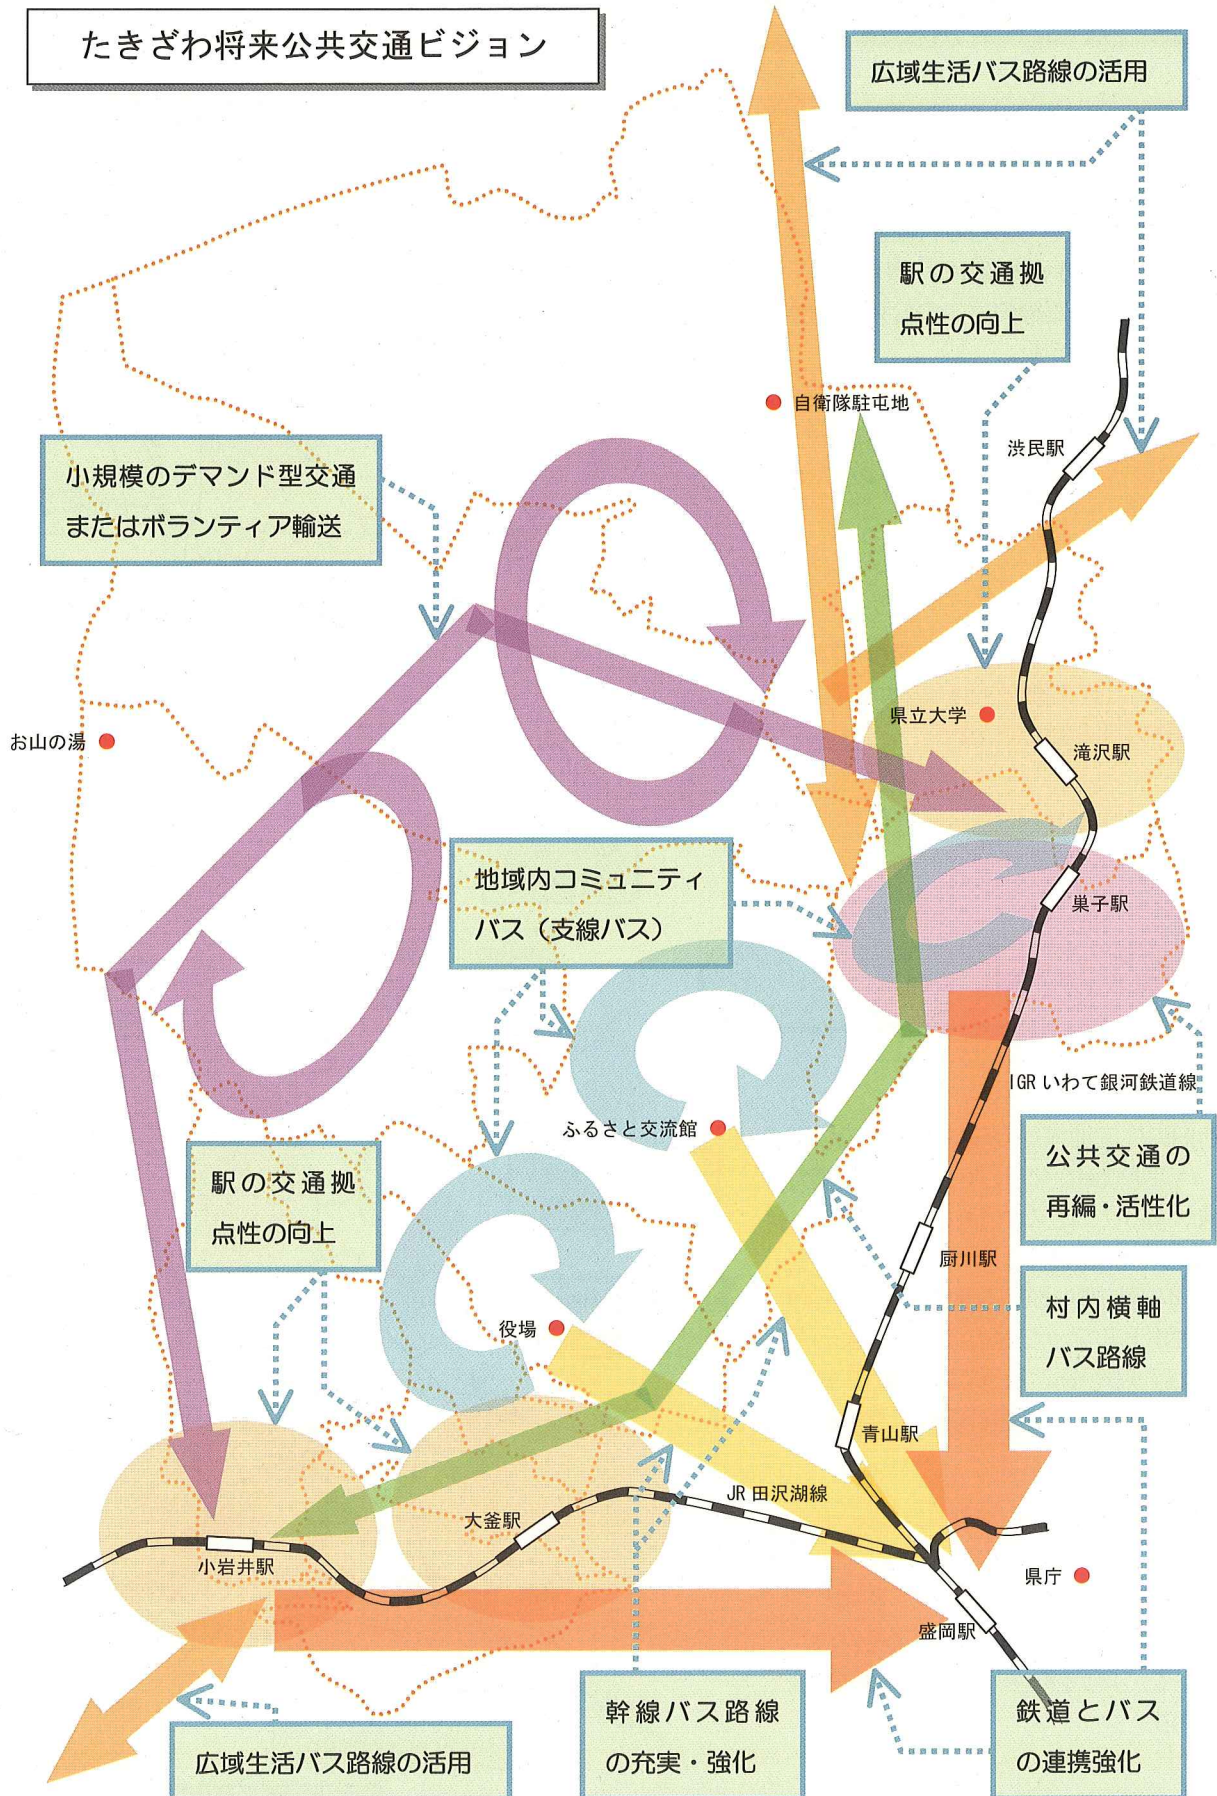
たきざわ将来公共交通ビジョン

広域生活バス路線の活用

駅の交通拠点性の向上

自衛隊駐屯地

渋民駅

小規模のデマンド型交通またはボランティア輸送

お山の湯

県立大学

滝沢駅

巣子駅

地域内コミュニティバス（支線バス）

IGR いわて銀河鉄道線

ふるさと交流館

公共交通の再編・活性化

駅の交通拠点性の向上

厨川駅

村内横軸バス路線

役場

青山駅

JR 田沢湖線

大釜駅

小岩井駅

県庁

盛岡駅

広域生活バス路線の活用

幹線バス路線の充実・強化

鉄道とバスの連携強化